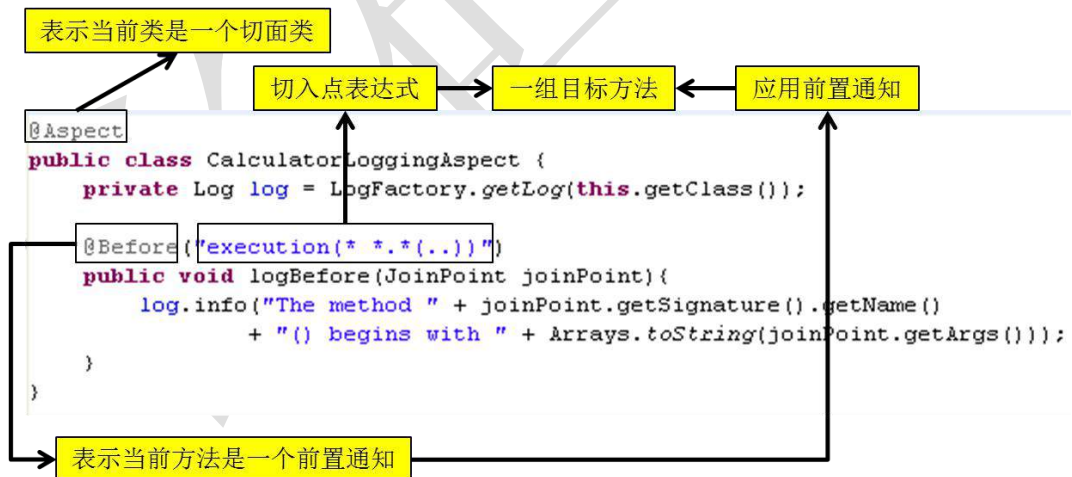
表示当前类是一个切面类

切入点表达式

一组目标方法

应用前置通知

@Aspect
public class CalculatorLoggingAspect {
    private Log log = LogFactory.getLog(this.getClass());

    @Before("execution(* *.*(..))")
    public void logBefore(JoinPoint joinPoint){
        log.info("The method " + joinPoint.getSignature().getName()
                + "() begins with " + Arrays.toString(joinPoint.getArgs()));
    }
}

表示当前方法是一个前置通知